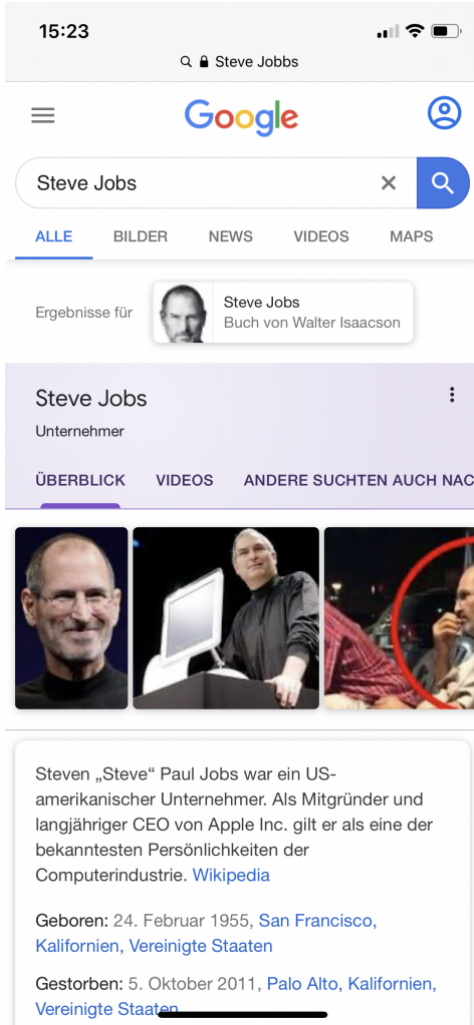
15:23

Steve Jobs

Google

Steve Jobs

ALLE BILDER NEWS VIDEOS MAPS

Ergebnisse für Steve Jobs Buch von Walter Isaacson

Steve Jobs
Unternehmer

ÜBERBLICK VIDEOS ANDERE SUCHTEN AUCH NAC

Steven „Steve“ Paul Jobs war ein US-amerikanischer Unternehmer. Als Mitgründer und langjähriger CEO von Apple Inc. gilt er als eine der bekanntesten Persönlichkeiten der Computerindustrie. Wikipedia

Geboren: 24. Februar 1955, San Francisco, Kalifornien, Vereinigte Staaten

Gestorben: 5. Oktober 2011, Palo Alto, Kalifornien, Vereinigte Staaten